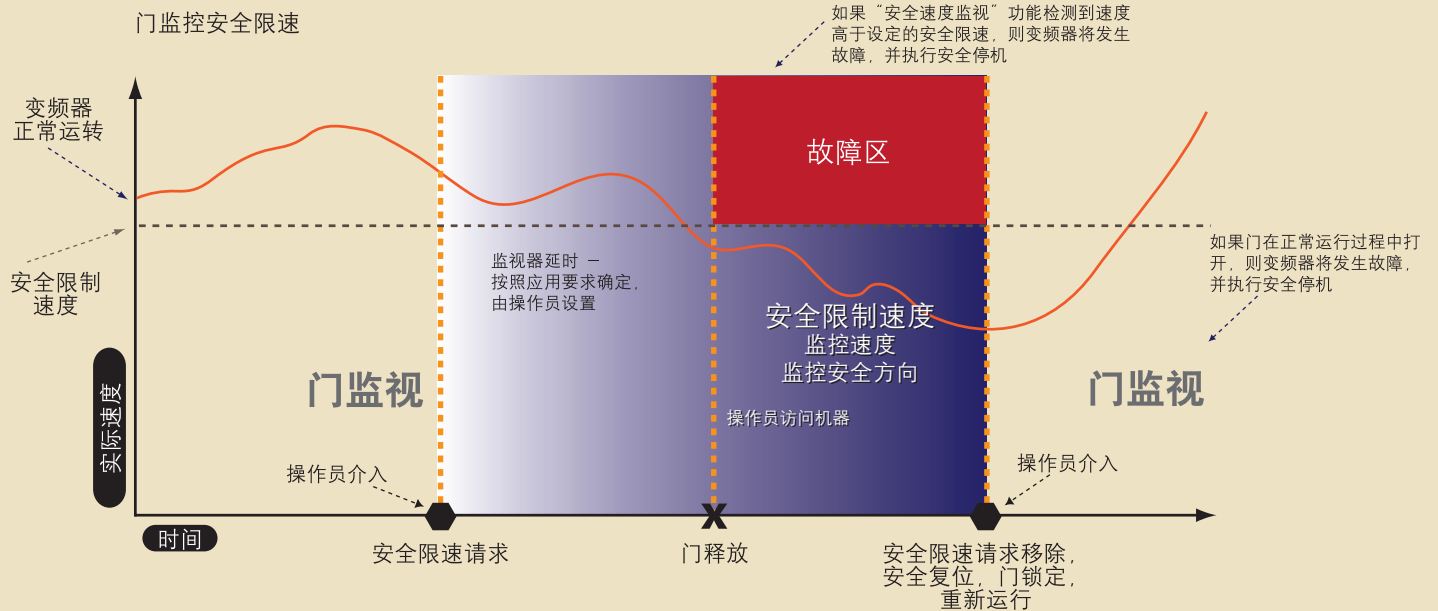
门监控安全限速

如果“安全速度监视”功能检测到速度高于设定的安全限速，则变频器将发生故障，并执行安全停机

变频器正常运转

故障区

安全限制速度

监视器延时 – 按照应用要求确定，由操作员设置

如果门在正常运行过程中打开，则变频器将发生故障，并执行安全停机

安全限制速度
监控速度
监控安全方向

实际速度

门监视

门监视

操作员访问机器

操作员介入

操作员介入

时间

安全限速请求

门释放

安全限速请求移除，安全复位，门锁定，重新运行